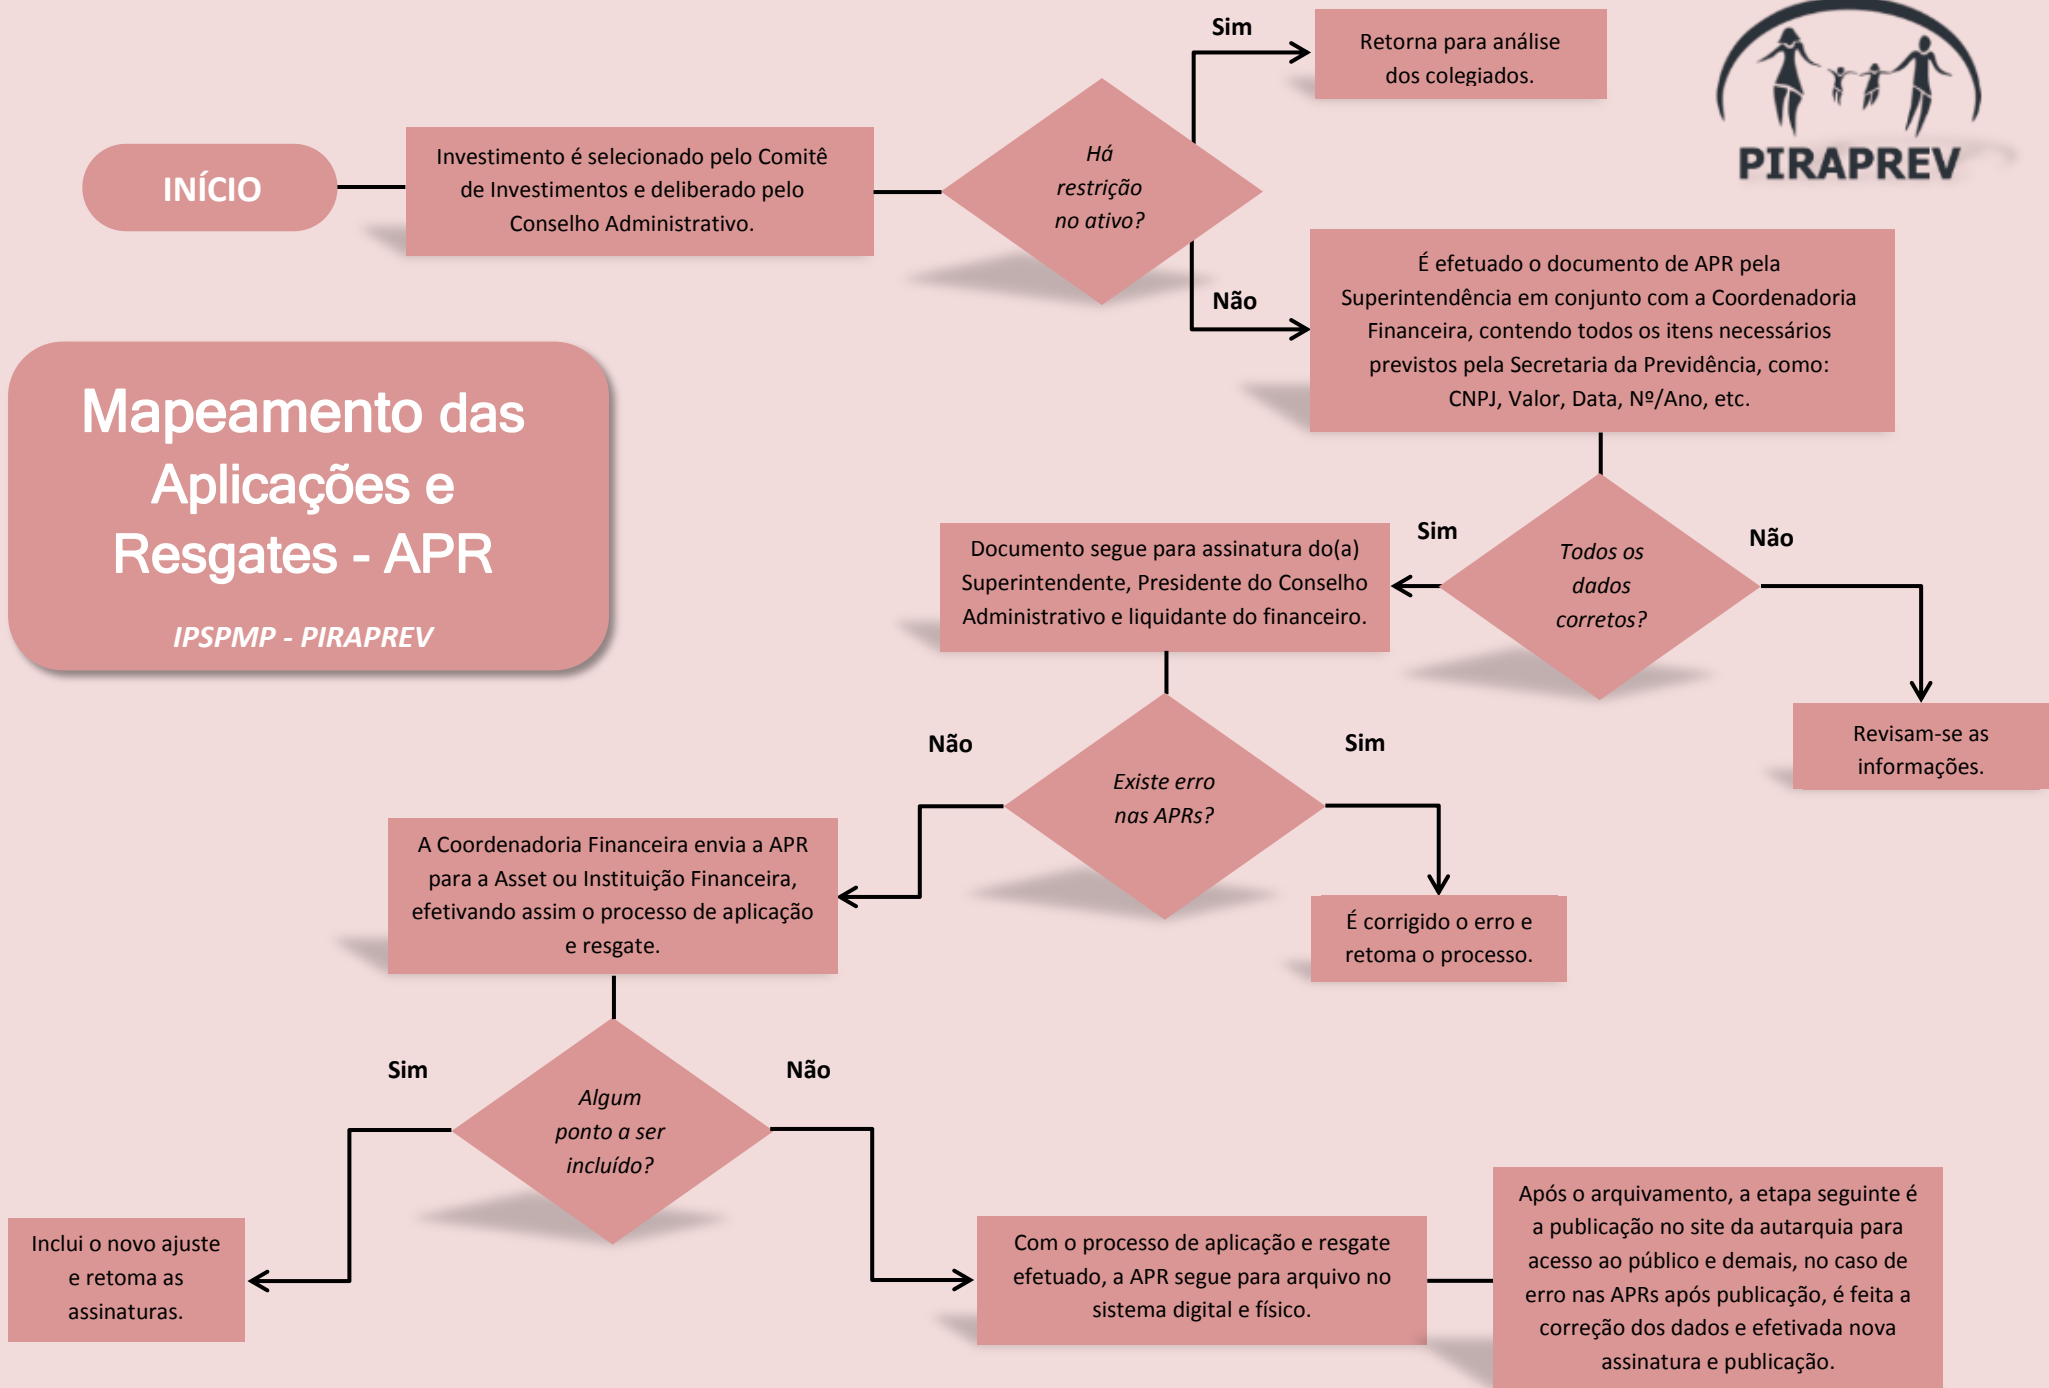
PIRAPREV

Mapeamento das Aplicações e Resgates - APR

IPSPMP - PIRAPREV

INÍCIO

Investimento é selecionado pelo Comitê de Investimentos e deliberado pelo Conselho Administrativo.

Há restrição no ativo?

Sim

Retorna para análise dos colegiados.

Não

É efetuado o documento de APR pela Superintendência em conjunto com a Coordenadoria Financeira, contendo todos os itens necessários previstos pela Secretaria da Previdência, como: CNPJ, Valor, Data, Nº/Ano, etc.

Todos os dados corretos?

Sim

Documento segue para assinatura do(a) Superintendente, Presidente do Conselho Administrativo e liquidante do financeiro.

Não

Revisam-se as informações.

Existe erro nas APRs?

Não

A Coordenadoria Financeira envia a APR para a Asset ou Instituição Financeira, efetivando assim o processo de aplicação e resgate.

Sim

É corrigido o erro e retoma o processo.

Algum ponto a ser incluído?

Sim

Inclui o novo ajuste e retoma as assinaturas.

Não

Com o processo de aplicação e resgate efetuado, a APR segue para arquivo no sistema digital e físico.

Após o arquivamento, a etapa seguinte é a publicação no site da autarquia para acesso ao público e demais, no caso de erro nas APRs após publicação, é feita a correção dos dados e efetivada nova assinatura e publicação.